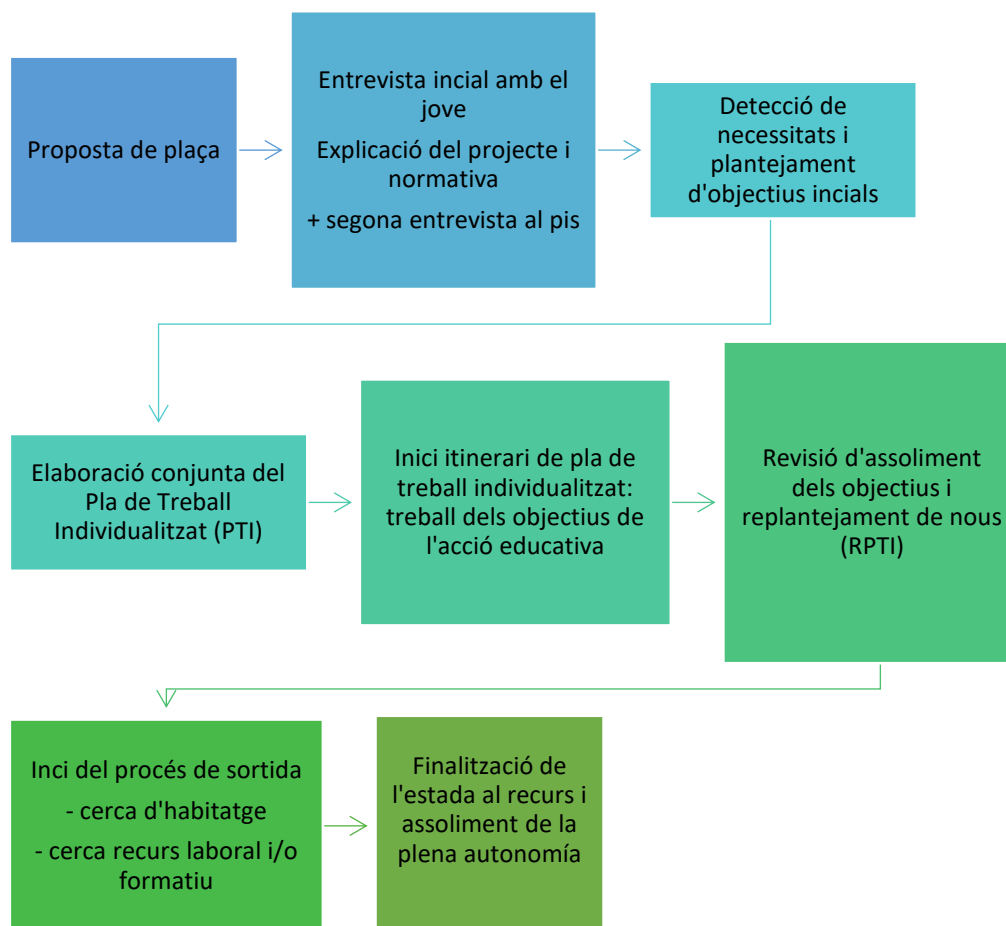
Proposta de plaça

Entrevista incial amb el jove

Explicació del projecte i normativa

+ segona entrevista al pis

Detecció de necessitats i plantejament d'objectius incials

Elaboració conjunta del Pla de Treball Individualitzat (PTI)

Inici itinerari de pla de treball individualitzat: treball dels objectius de l'acció educativa

Revisió d'assoliment dels objectius i replantejament de nous (RPTI)

Inci del procés de sortida

- cerca d'habitatge

- cerca recurs laboral i/o formatiu

Finalització de l'estada al recurs i assoliment de la plena autonomía